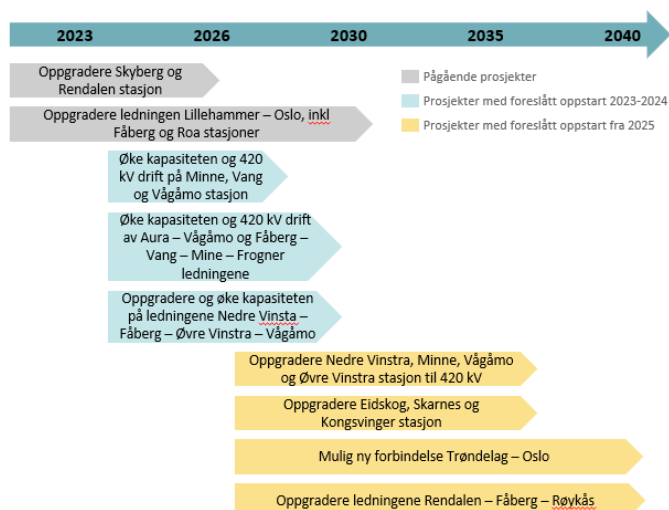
2023 2026 2030 2035 2040

Oppgradere Skyberg og Rendalen stasjon

Oppgradere ledningen Lillehammer – Oslo, inkl Fåberg og Roa stasjoner

Pågående prosjekter

Prosjekter med foreslått oppstart 2023-2024

Prosjekter med foreslått oppstart fra 2025

Øke kapasiteten og 420 kV drift på Minne, Vang og Vågåmo stasjon

Øke kapasiteten og 420 kV drift av Aura – Vågåmo og Fåberg – Vang – Mine – Frogner ledningene

Oppgradere og øke kapasiteten på ledningene Nedre Vinsta – Fåberg – Øvre Vinstra – Vågåmo

Oppgradere Nedre Vinstra, Minne, Vågåmo og Øvre Vinstra stasjon til 420 kV

Oppgradere Eidskog, Skarnes og Kongsvinger stasjon

Mulig ny forbindelse Trøndelag – Oslo

Oppgradere ledningene Rendalen – Fåberg – Røykås